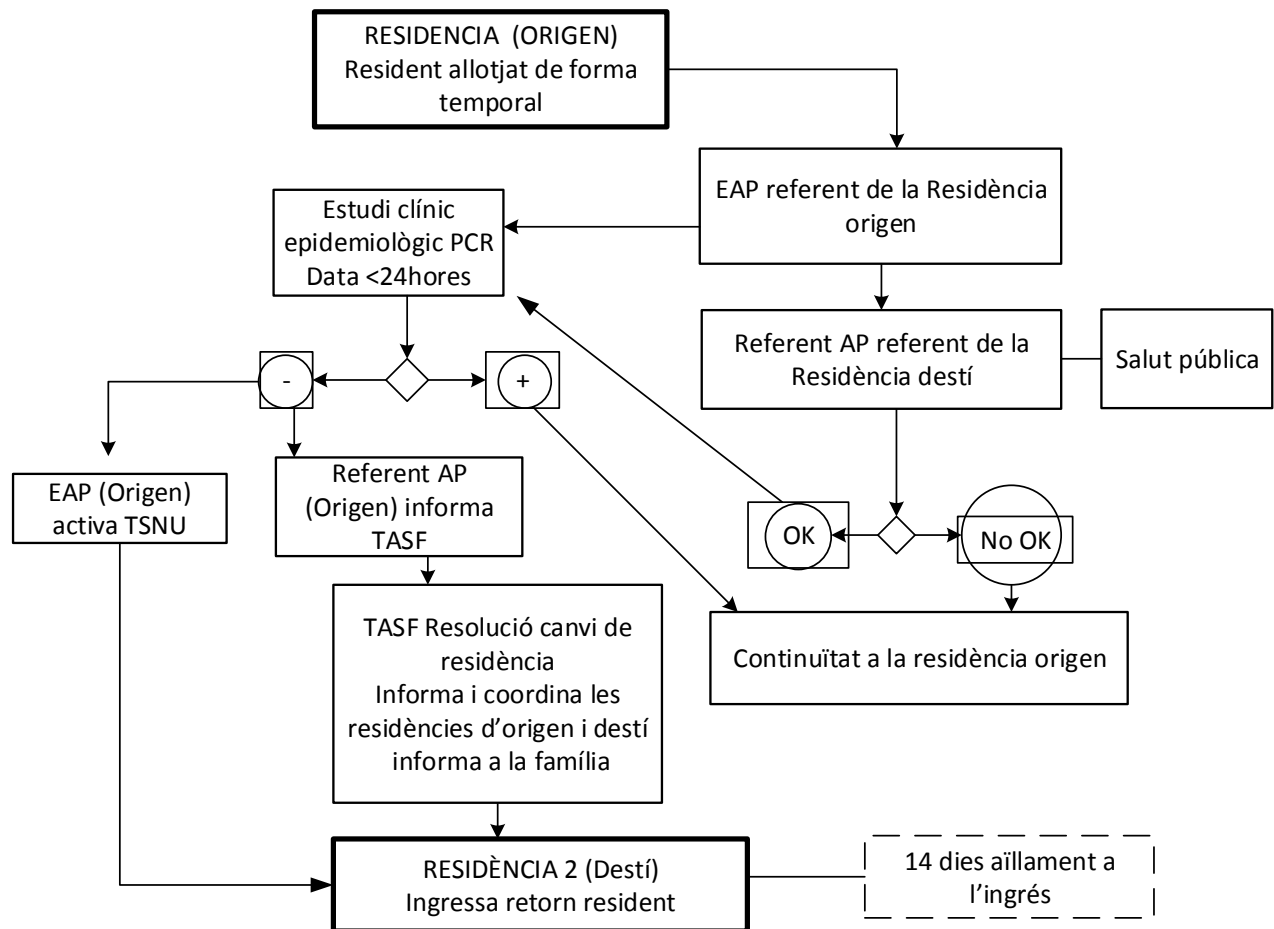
RESIDENCIA (ORIGEN)
Resident allotjat de forma temporal

EAP referent de la Residència origen

Estudi clínic epidemiològic PCR Data <24hores

Referent AP referent de la Residència destí

Salut pública

-

+

EAP (Origen) activa TSNU

Referent AP (Origen) informa TASF

OK

No OK

TASF Resolució canvi de residència
Informa i coordina les residències d'origen i destí informa a la família

Continuïtat a la residència origen

RESIDÈNCIA 2 (Destí)
Ingressa retorn resident

14 dies aïllament a l'ingrés